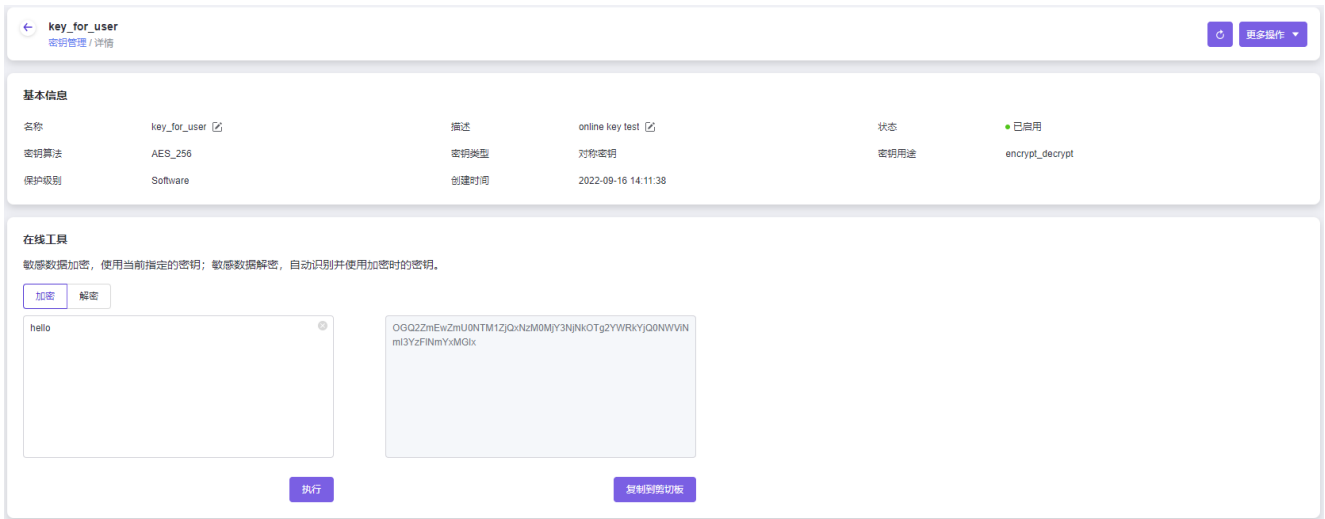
key_for_user
密钥管理 / 详情

更多操作

基本信息

名称 key_for_user
描述 online key test
状态 已启用
密钥算法 AES_256
密钥类型 对称密钥
密钥用途 encrypt_decrypt
保护级别 Software
创建时间 2022-09-16 14:11:38

在线工具

敏感数据加密，使用当前指定的密钥；敏感数据解密，自动识别并使用加密时的密钥。

加密 解密

hello

OGQ2ZmEwZmU0NTM1ZjQxNzM0MjY3NjNkOTg2YWRkYjQ0NWVlNml3YzFlNmYxMGIx

执行

复制到剪切板